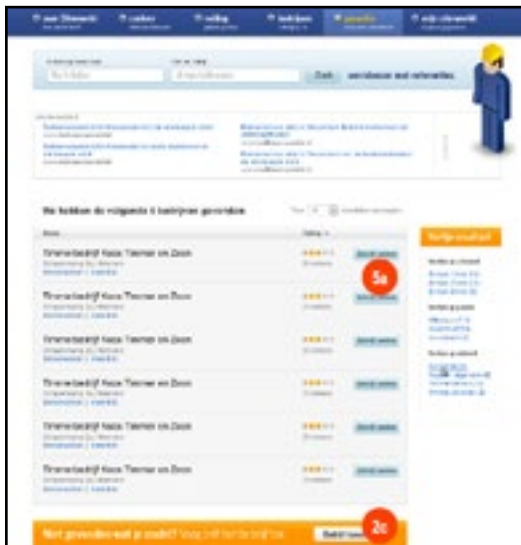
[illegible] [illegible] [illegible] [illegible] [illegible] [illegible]

Zoek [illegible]

We hebben de volgende 6 bedrijven gevonden

Timmerbedrijf Kees Timmer en Zoon

Timmerbedrijf Kees Timmer en Zoon

Timmerbedrijf Kees Timmer en Zoon

Timmerbedrijf Kees Timmer en Zoon

Timmerbedrijf Kees Timmer en Zoon

Timmerbedrijf Kees Timmer en Zoon

5a

2c

Niet gevonden wat je zocht? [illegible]